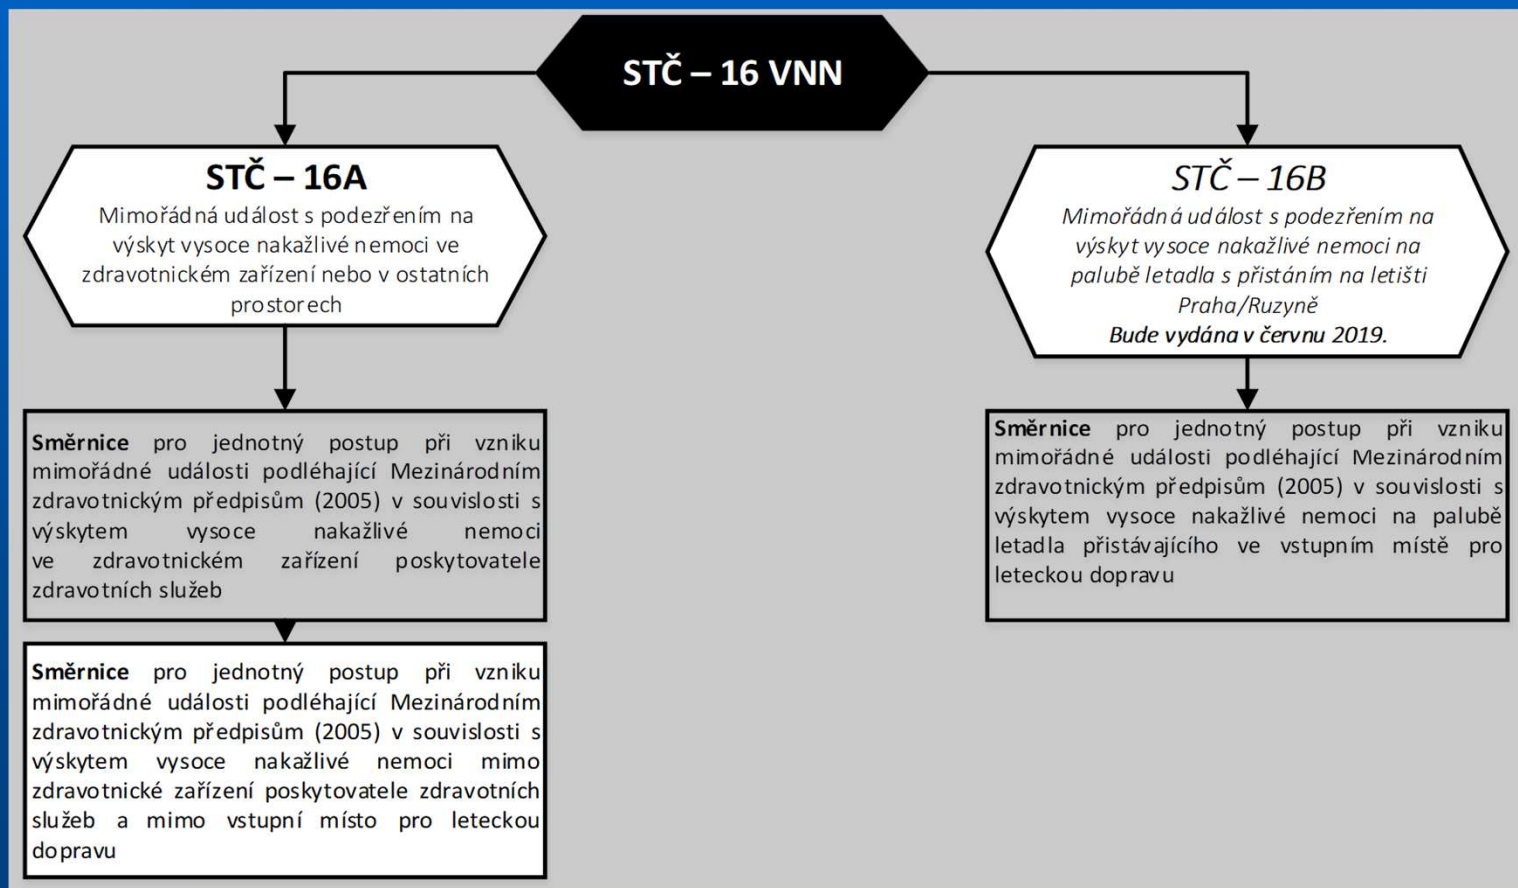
STČ – 16 VNN

STČ – 16A

Mimořádná událost s podezřením na výskyt vysoce nakažlivé nemoci ve zdravotnickém zařízení nebo v ostatních prostorech

**Směrnice** pro jednotný postup při vzniku mimořádné události podléhající Mezinárodním zdravotnickým předpisům (2005) v souvislosti s výskytem vysoce nakažlivé nemoci ve zdravotnickém zařízení poskytovatele zdravotních služeb

**Směrnice** pro jednotný postup při vzniku mimořádné události podléhající Mezinárodním zdravotnickým předpisům (2005) v souvislosti s výskytem vysoce nakažlivé nemoci mimo zdravotnické zařízení poskytovatele zdravotních služeb a mimo vstupní místo pro leteckou dopravu

STČ – 16B

Mimořádná událost s podezřením na výskyt vysoce nakažlivé nemoci na palubě letadla s přistáním na letišti Praha/Ruzyně

Bude vydána v červnu 2019.

**Směrnice** pro jednotný postup při vzniku mimořádné události podléhající Mezinárodním zdravotnickým předpisům (2005) v souvislosti s výskytem vysoce nakažlivé nemoci na palubě letadla přistávajícího ve vstupním místě pro leteckou dopravu